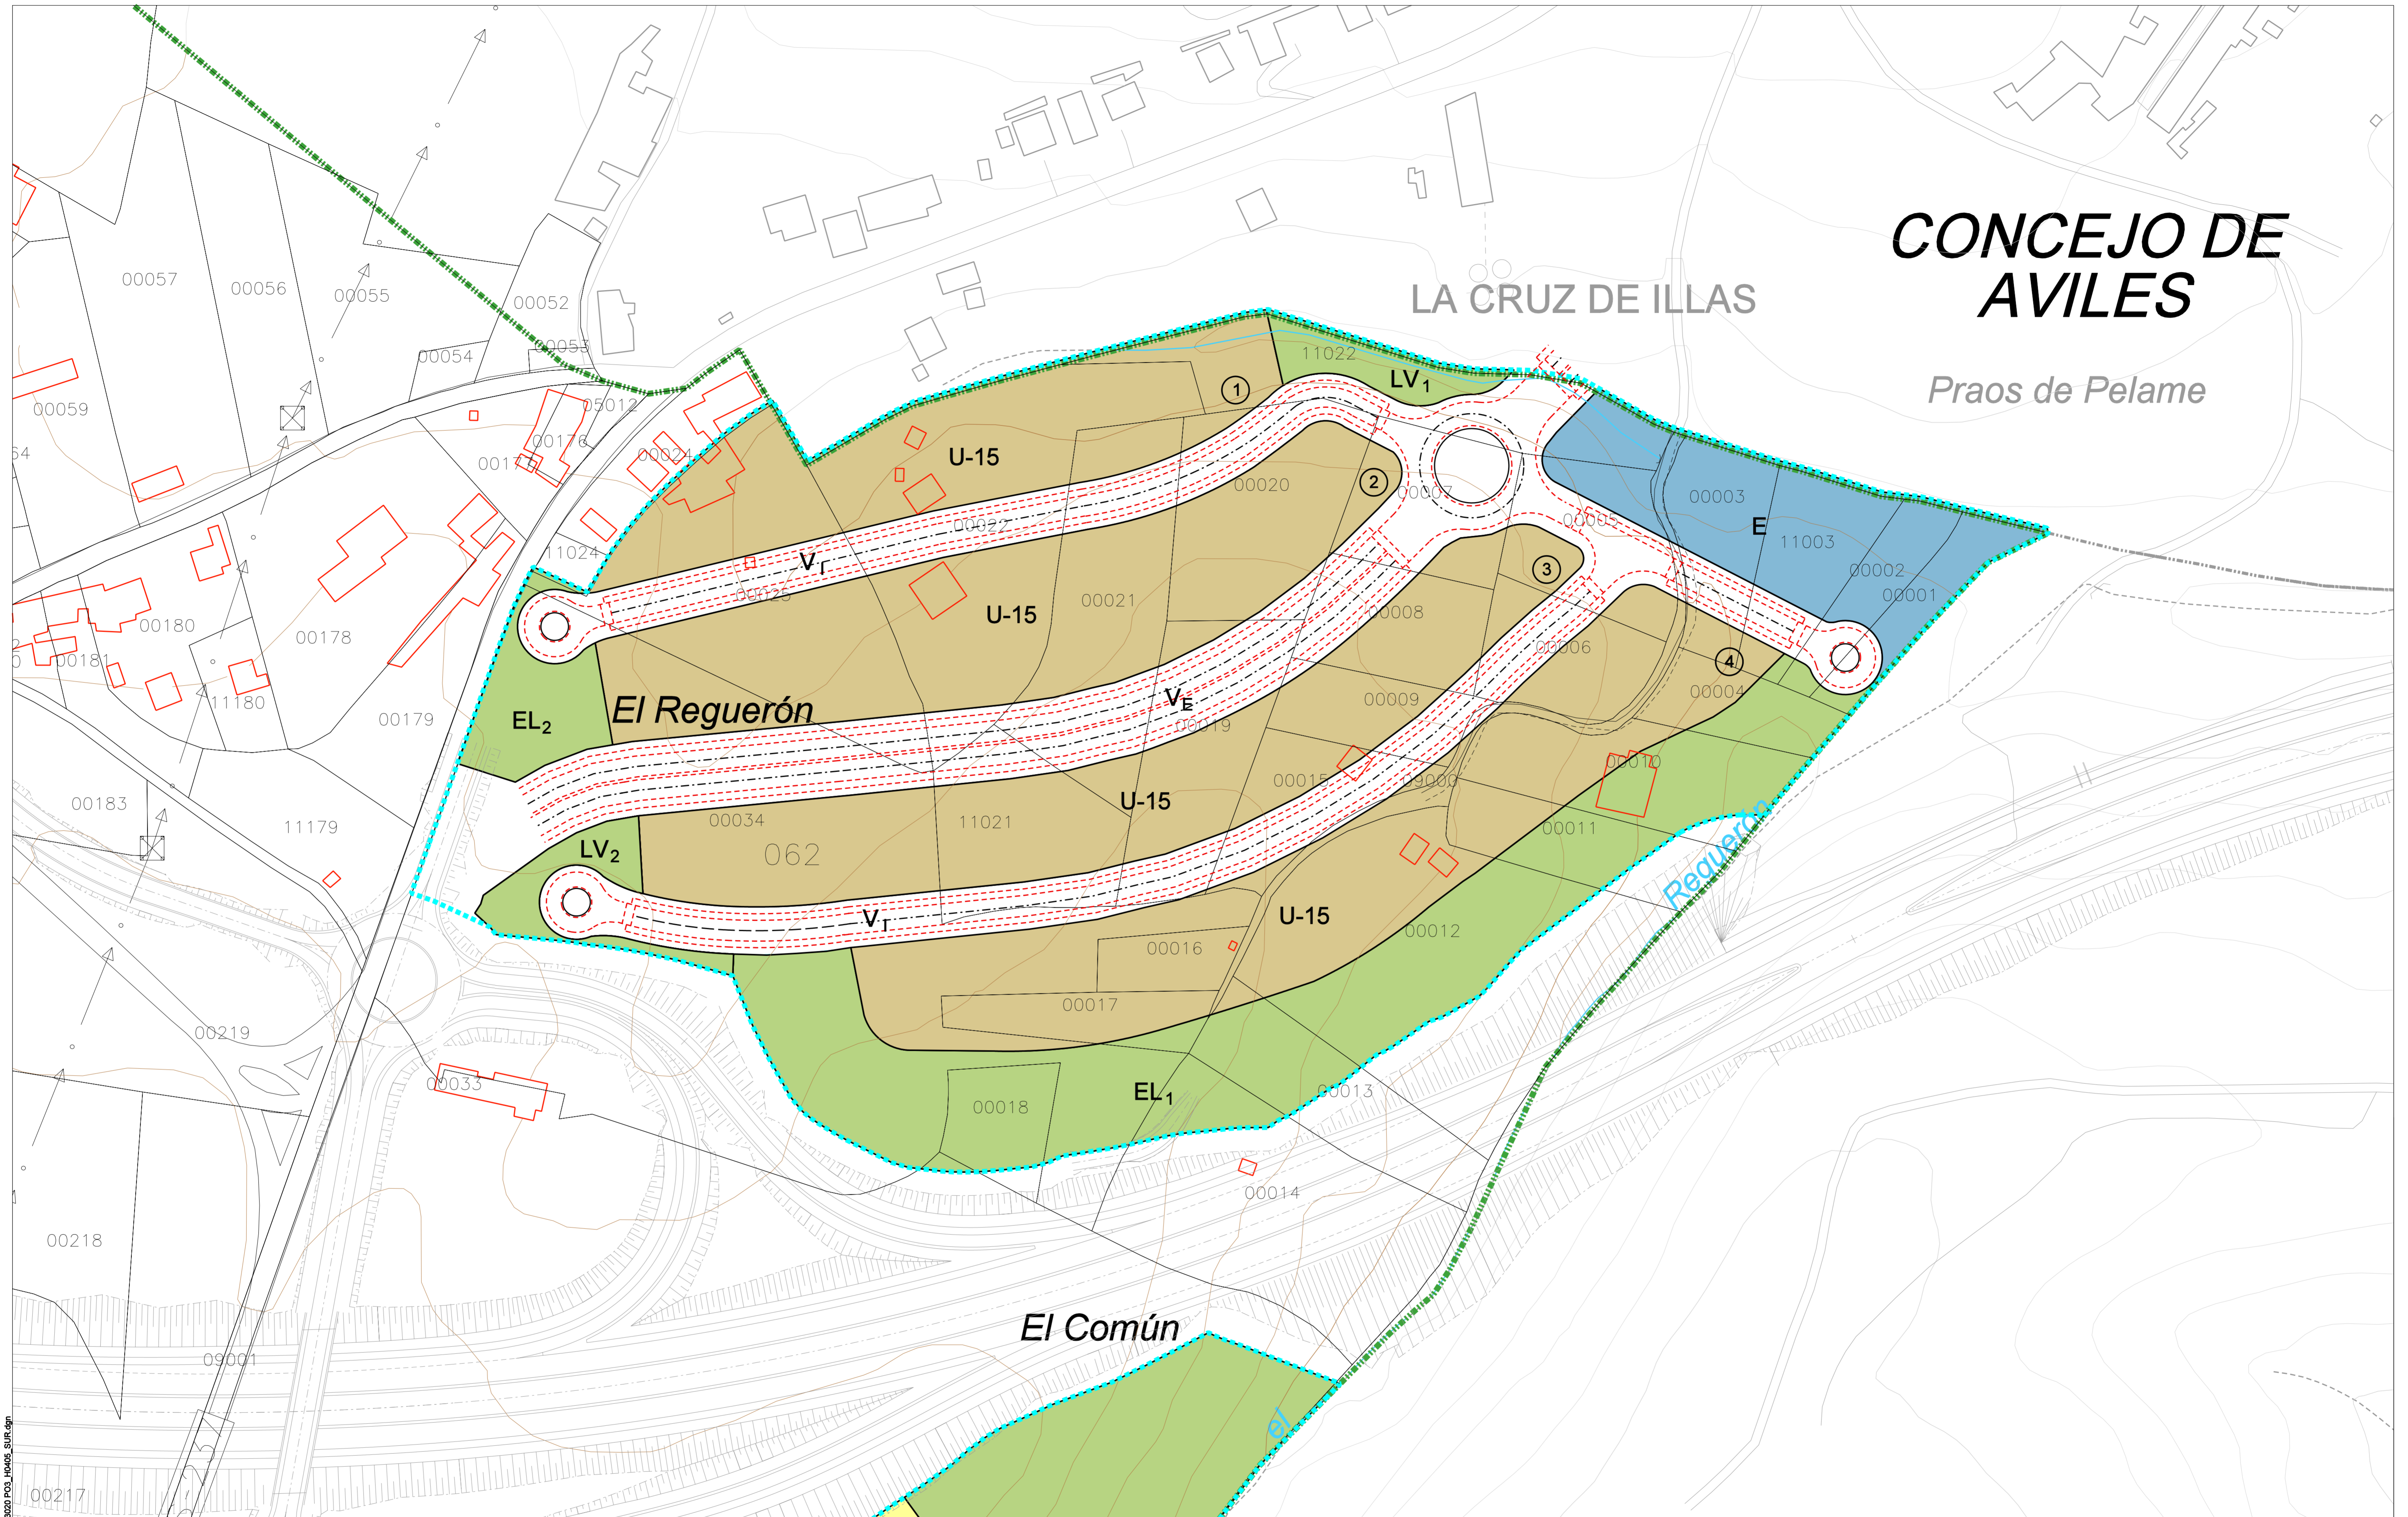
CONCEJO DE AVILES

LA CRUZ DE ILLAS

Praos de Pelame

00057
00056
00055
00052
00053
00054
00059
05012
00176
00177
00024
54
11024
00180
00178
00181
11180
00179
00183
11179
00219
00033
00218
09001
00217

11022
LV$_1$
①
U-15
②
00020
00007
00005
00022
V$_I$
00025
U-15
00021
③
00008
00006
00003
E
11003
00002
00001
④
00004
EL$_2$
El Regerón
V$_E$
00019
00009
00010
00015
09000
U-15
00034
062
11021
00011
LV$_2$
V$_I$
U-15
00016
00012
00017
Regerón
EL$_1$
00018
00013
00014

El Común
el

3020 PO3_H0405_SUR.dgn